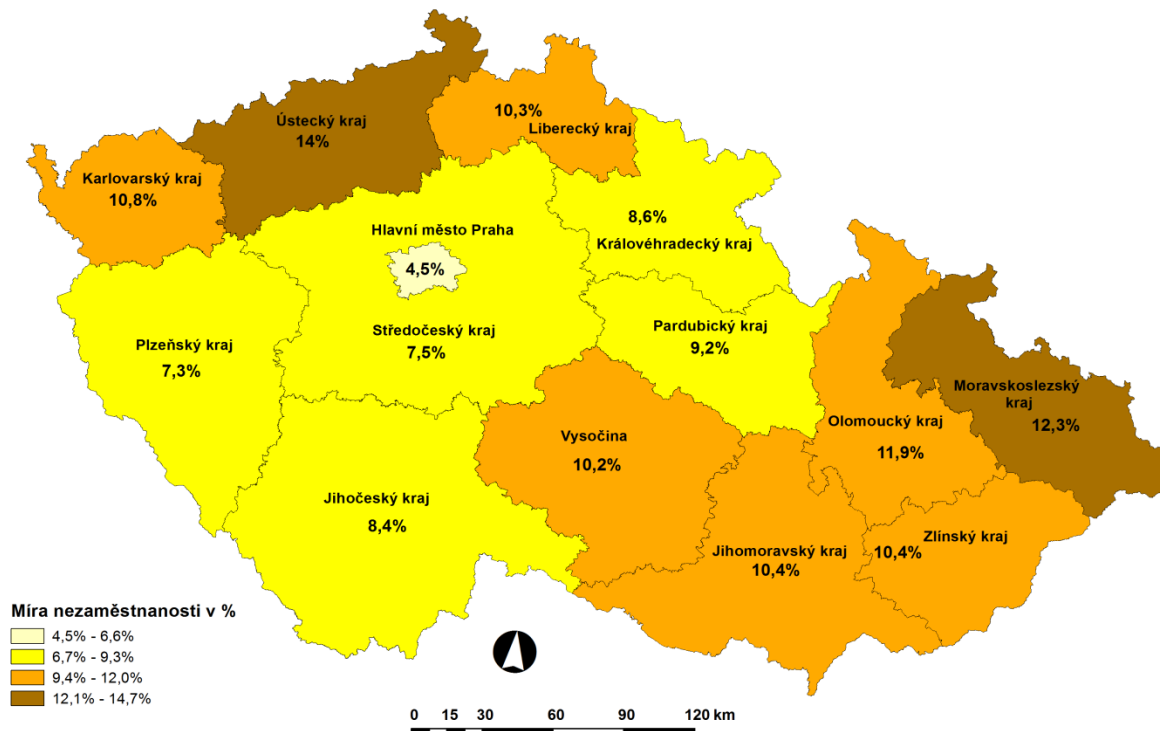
Ústecký kraj
14%

10,3%
Liberecký kraj

Karlovarský kraj
10,8%

Hlavní město Praha
4,5%

8,6%
Královéhradecký kraj

Středočeský kraj
7,5%

Plzeňský kraj
7,3%

Pardubický kraj
9,2%

Moravskoslezský kraj
12,3%

Olomoucký kraj
11,9%

Vysočina
10,2%

Jihočeský kraj
8,4%

Jihomoravský kraj
10,4%

Zlínský kraj
10,4%

Míra nezaměstnanosti v %
4,5% - 6,6%
6,7% - 9,3%
9,4% - 12,0%
12,1% - 14,7%

0 15 30 60 90 120 km